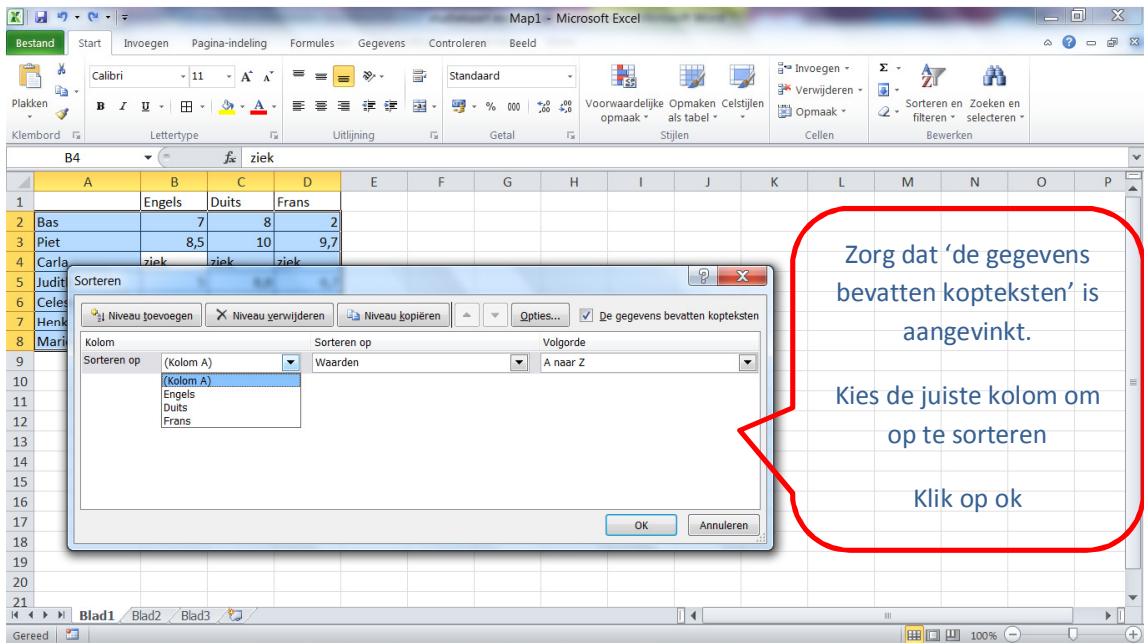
Map1 - Microsoft Excel

Bestand | Start | Invoegen | Pagina-indeling | Formules | Gegevens | Controleren | Beeld

Plakken | Klembord
Calibri | 11 | Lettertype
Uitlijning
Standaard | Getal
Voorwaardelijke opmaak | Opmaken als tabel | Celstijlen | Stijlen
Invoegen | Verwijderen | Opmaak | Cellen
Sorteren en filteren | Zoeken en selecteren | Bewerken

B4 | $f_x$ | ziek

| | A | B | C | D | E | F | G | H | I | J | K | L | M | N | O | P |
|---|---|---|---|---|---|---|---|---|---|---|---|---|---|---|---|---|
| 1 | | Engels | Duits | Frans | | | | | | | | | | | | |
| 2 | Bas | 7 | 8 | 2 | | | | | | | | | | | | |
| 3 | Piet | 8,5 | 10 | 9,7 | | | | | | | | | | | | |
| 4 | Carla | ziek | ziek | ziek | | | | | | | | | | | | |
| 5 | Judit | | | | | | | | | | | | | | | |
| 6 | Celes | | | | | | | | | | | | | | | |
| 7 | Henk | | | | | | | | | | | | | | | |
| 8 | Mari | | | | | | | | | | | | | | | |
| 9 | | | | | | | | | | | | | | | | |
| 10 | | | | | | | | | | | | | | | | |
| 11 | | | | | | | | | | | | | | | | |
| 12 | | | | | | | | | | | | | | | | |
| 13 | | | | | | | | | | | | | | | | |
| 14 | | | | | | | | | | | | | | | | |
| 15 | | | | | | | | | | | | | | | | |
| 16 | | | | | | | | | | | | | | | | |
| 17 | | | | | | | | | | | | | | | | |
| 18 | | | | | | | | | | | | | | | | |
| 19 | | | | | | | | | | | | | | | | |
| 20 | | | | | | | | | | | | | | | | |
| 21 | | | | | | | | | | | | | | | | |

Sorteren
Niveau toevoegen | Niveau verwijderen | Niveau kopiëren | Opties... | De gegevens bevatten kopteksten
Kolom | Sorteren op | Volgorde
Sorteren op | (Kolom A) | Waarden | A naar Z
(Kolom A)
Engels
Duits
Frans
OK | Annuleren

Zorg dat 'de gegevens bevatten kopteksten' is aangevinkt.

Kies de juiste kolom om op te sorteren

Klik op ok

Blad1 | Blad2 | Blad3
Gereed | 100%